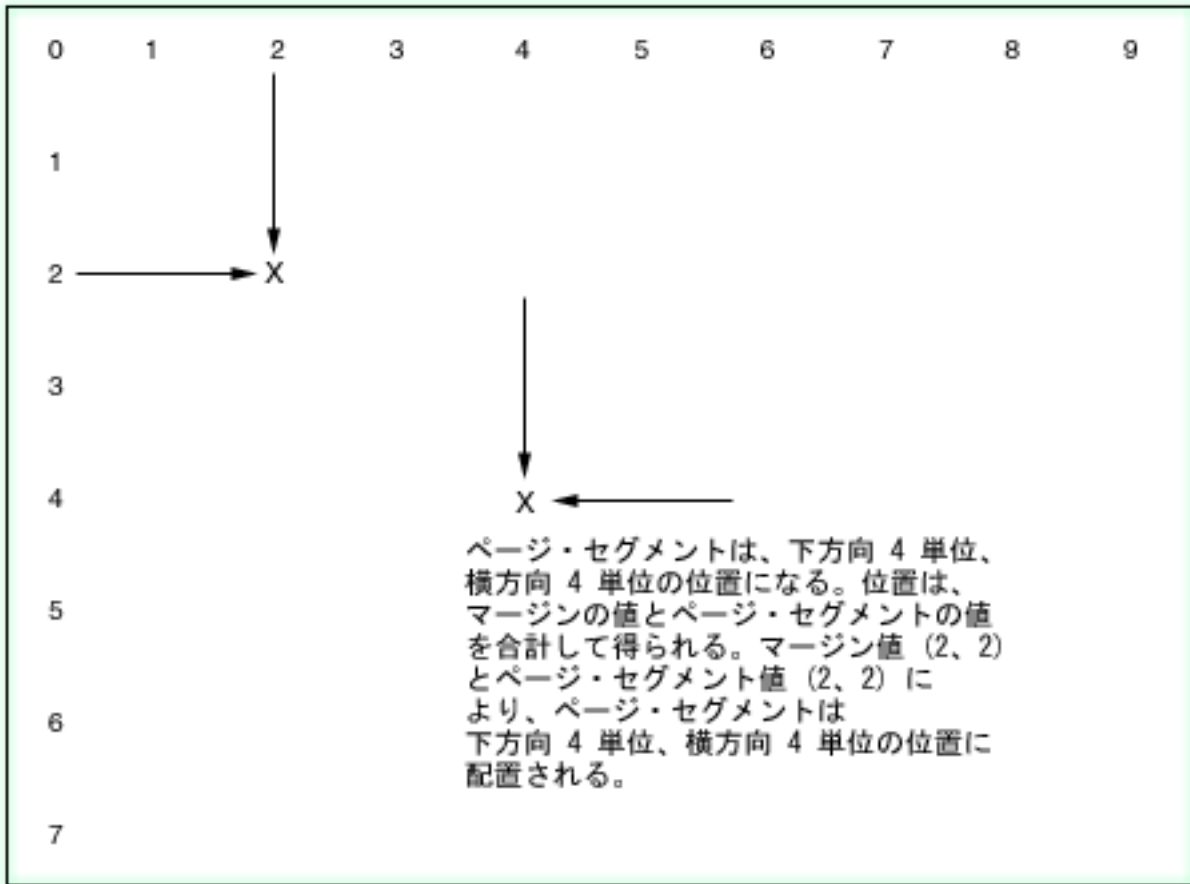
0 1 2 3 4 5 6 7 8 9

1

2 X

3

4 X

ページ・セグメントは、下方向 4 単位、横方向 4 単位の位置になる。位置は、マージンの値とページ・セグメントの値を合計して得られる。マージン値 (2、2) とページ・セグメント値 (2、2) により、ページ・セグメントは下方向 4 単位、横方向 4 単位の位置に配置される。

5

6

7